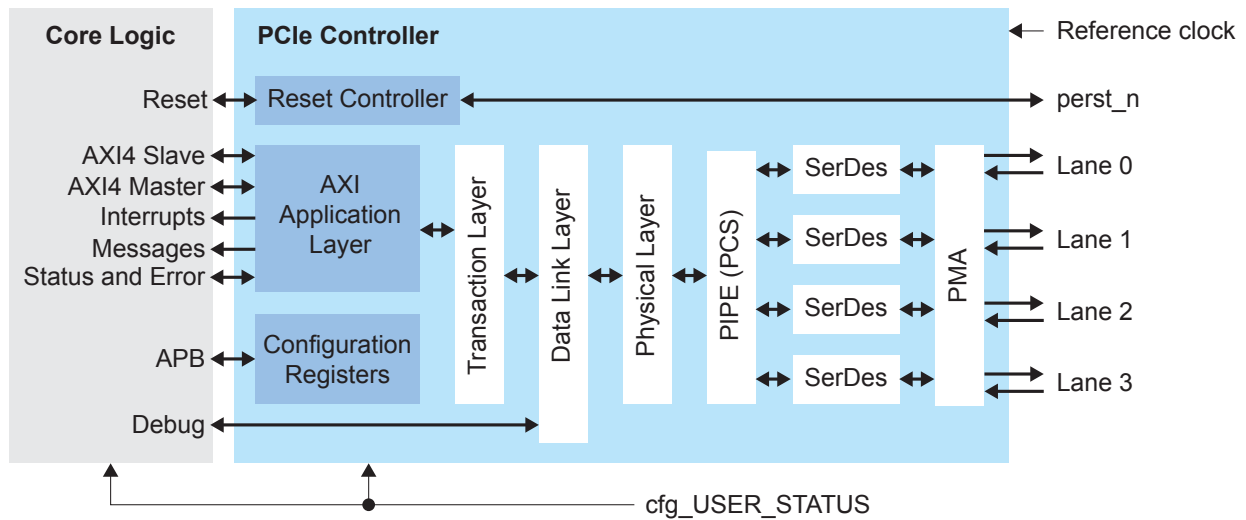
Core Logic

PCIe Controller

Reference clock

Reset

Reset Controller

perst_n

AXI4 Slave

AXI4 Master

Interrupts

Messages

Status and Error

AXI Application Layer

Transaction Layer

Data Link Layer

Physical Layer

PIPE (PCS)

SerDes

SerDes

SerDes

SerDes

PMA

Lane 0

Lane 1

Lane 2

Lane 3

APB

Configuration Registers

Debug

cfg_USER_STATUS